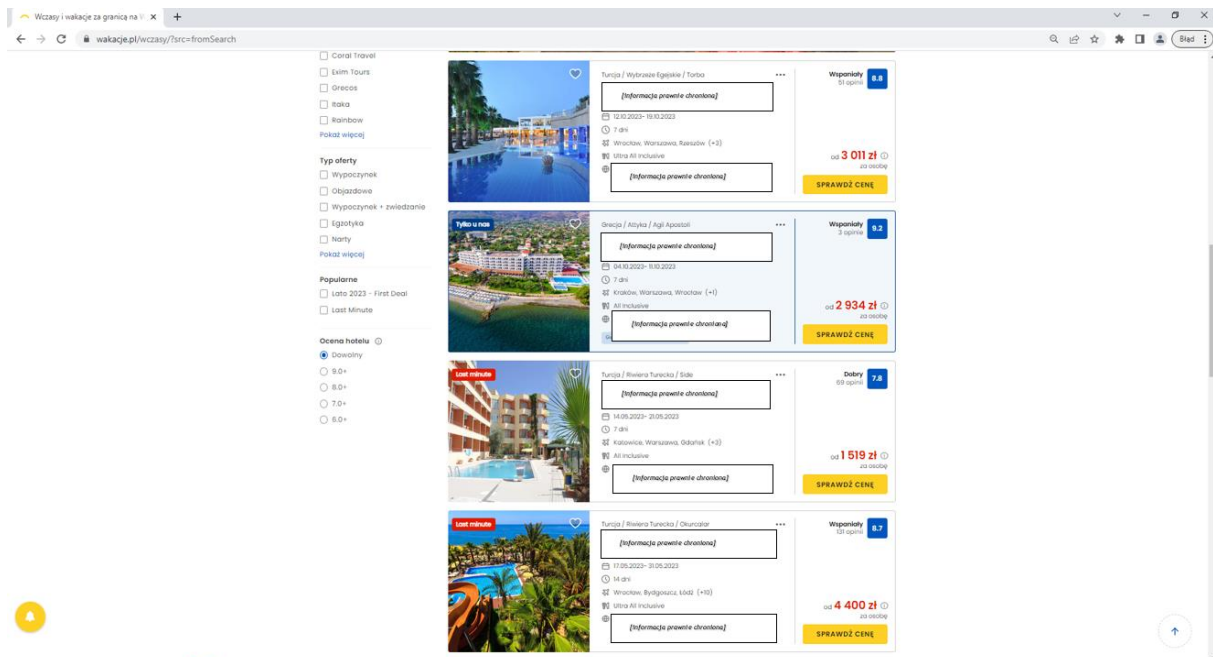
Wczasy i wakacje za granicą na W ×
+
wakacje.pl/wczasy/?src=fromSearch
Błąd

Coral Travel
Exim Tours
Grecos
Itaka
Rainbow
Pokaż więcej

Typ oferty
Wypoczynek
Objazdowe
Wypoczynek + zwiedzanie
Egzotyka
Narty
Pokaż więcej

Popularne
Lato 2023 - First Deal
Last Minute

Ocena hotelu
Dowolny
9.0+
8.0+
7.0+
6.0+

Turcja / Wybrzeże Egejskie / Torba
[Informacja prawnie chroniona]
12.10.2023 - 19.10.2023
7 dni
Wrocław, Warszawa, Rzeszów (+3)
Ultra All Inclusive
[Informacja prawnie chroniona]
Wspaniały 51 opinii 8.8
od 3 011 zł za osobę
SPRAWDŹ CENĘ

Tylko u nas
Grecja / Attyka / Agii Apostoli
[Informacja prawnie chroniona]
04.10.2023 - 11.10.2023
7 dni
Kraków, Warszawa, Wrocław (+1)
All Inclusive
[Informacja prawnie chroniona]
Wspaniały 3 opinie 9.2
od 2 934 zł za osobę
SPRAWDŹ CENĘ

Last minute
Turcja / Riwiera Turecka / Side
[Informacja prawnie chroniona]
14.05.2023 - 21.05.2023
7 dni
Katowice, Warszawa, Gdańsk (+3)
All Inclusive
[Informacja prawnie chroniona]
Dobry 69 opinii 7.8
od 1 519 zł za osobę
SPRAWDŹ CENĘ

Last minute
Turcja / Riwiera Turecka / Okurcalar
[Informacja prawnie chroniona]
17.05.2023 - 31.05.2023
14 dni
Wrocław, Bydgoszcz, Łódź (+10)
Ultra All Inclusive
[Informacja prawnie chroniona]
Wspaniały 131 opinii 8.7
od 4 400 zł za osobę
SPRAWDŹ CENĘ